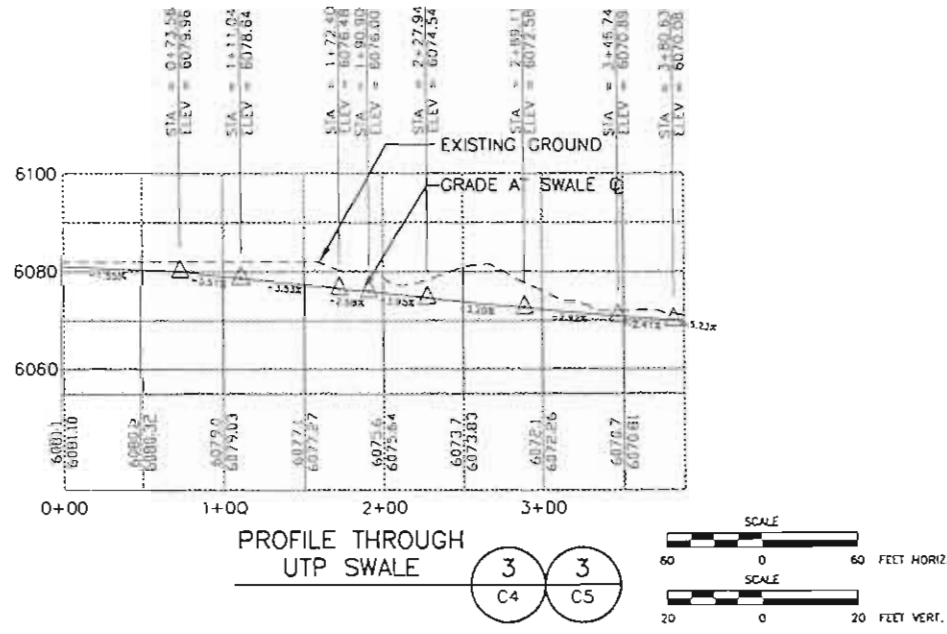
STA = 0+73.56
ELEV = 6079.96

STA = 1+11.04
ELEV = 6078.64

STA = 1+72.40
ELEV = 6076.48

STA = 1+90.90
ELEV = 6076.00

STA = 2+27.94
ELEV = 6074.54

STA = 2+89.11
ELEV = 6072.58

STA = 3+45.74
ELEV = 6070.99

STA = 3+80.63
ELEV = 6070.58

EXISTING GROUND
GRADE AT SWALE ℄

6100
6080
6060

-1.55%
-3.51%
-3.53%
-2.58%
-3.95%
-3.20%
-2.82%
-2.41%
-5.23%

6081.1
6081.10

6080.3
6080.32

6079.0
6079.03

6077.2
6077.27

6075.6
6075.64

6073.7
6073.83

6072.1
6072.26

6070.7
6070.81

0+00
1+00
2+00
3+00

PROFILE THROUGH
UTP SWALE

3
C4

3
C5

SCALE
60 0 60 FEET HORIZ.
SCALE
20 0 20 FEET VERT.